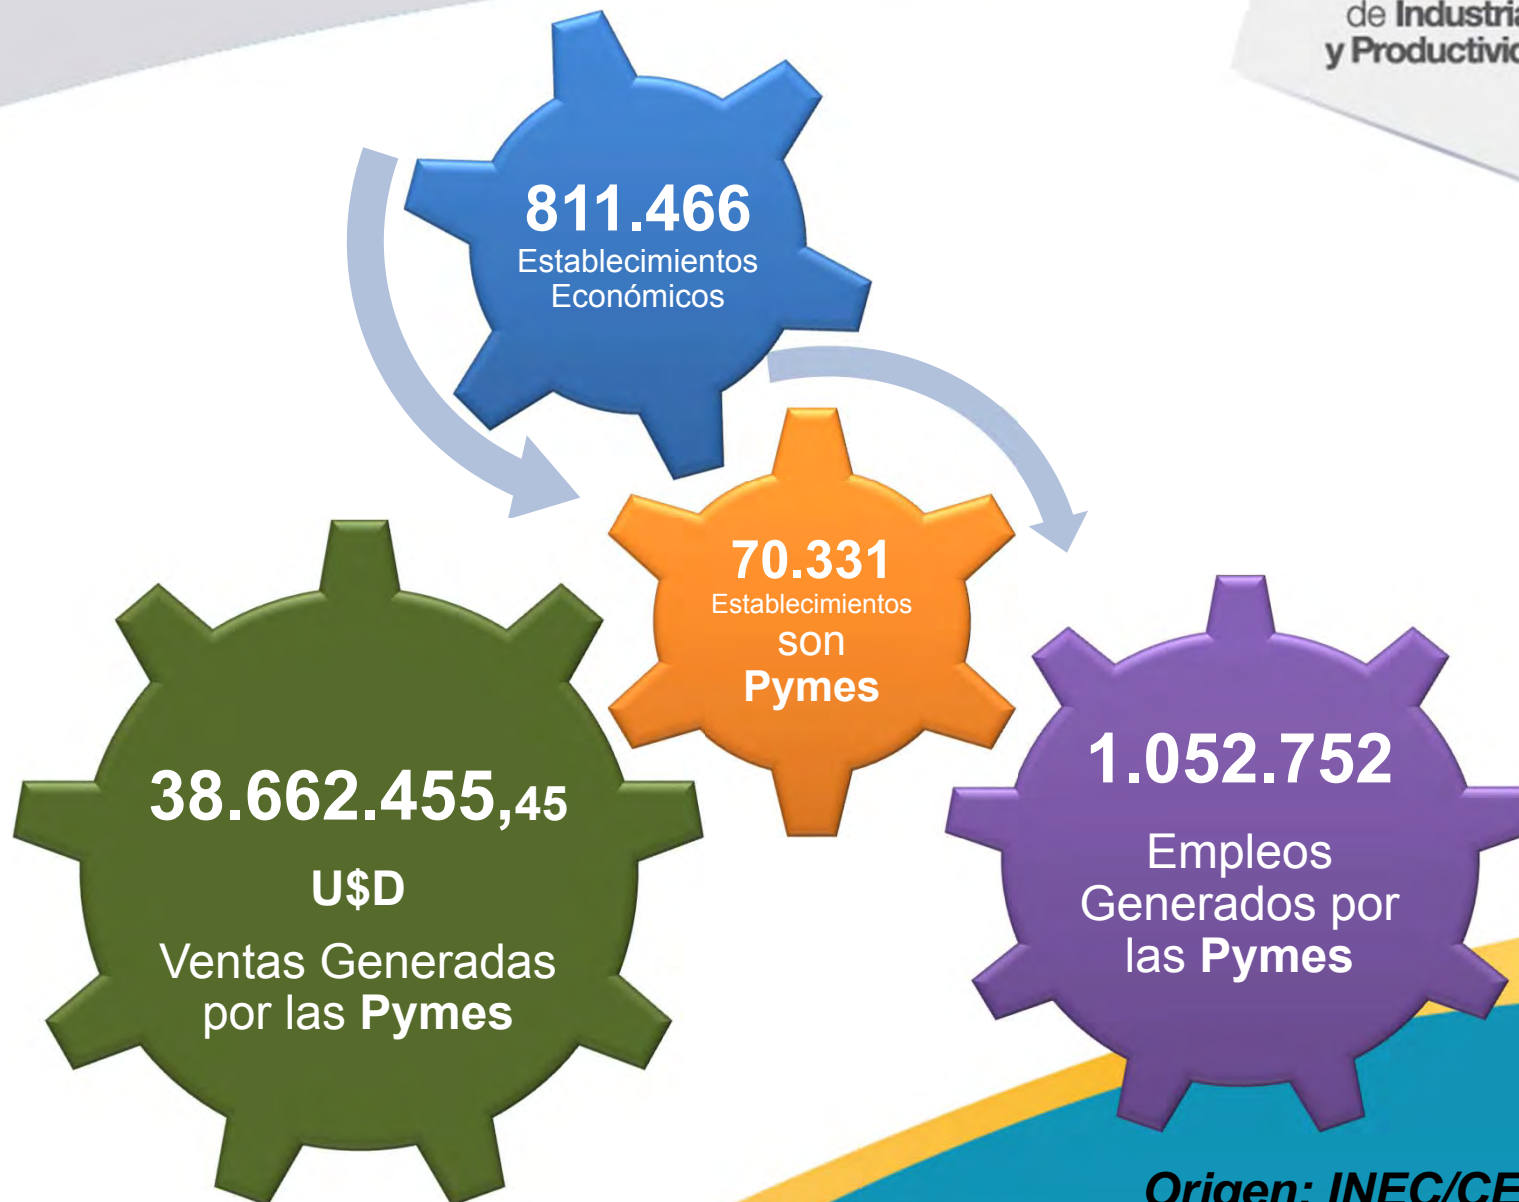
de Industri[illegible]
y Productivi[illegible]

811.466
Establecimientos Económicos

70.331
Establecimientos son Pymes

38.662.455,45
U$D
Ventas Generadas por las Pymes

1.052.752
Empleos Generados por las Pymes

Origen: INEC/CE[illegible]